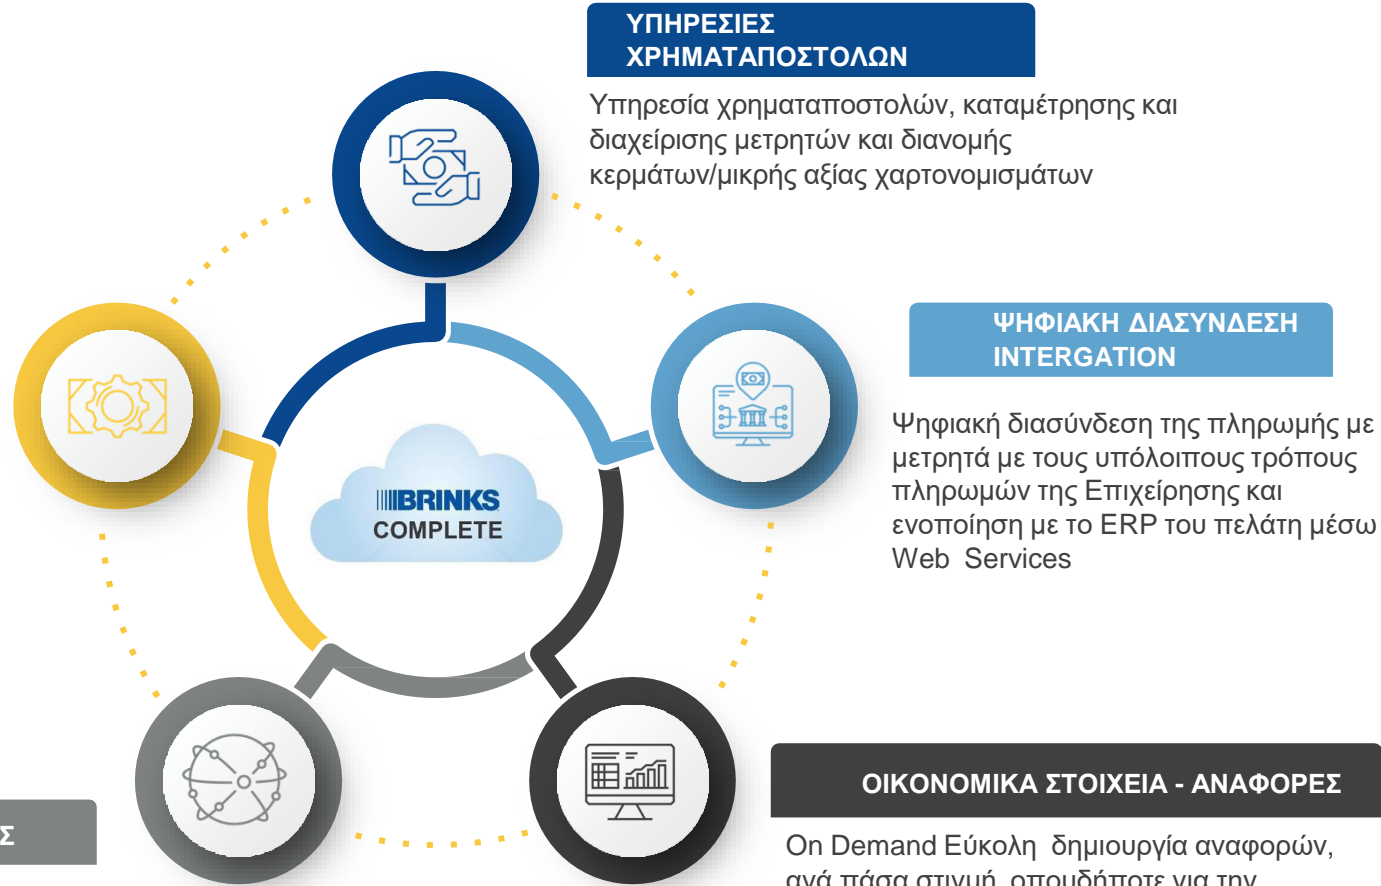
ΥΠΗΡΕΣΙΕΣ ΧΡΗΜΑΤΑΠΟΣΤΟΛΩΝ

Υπηρεσία χρηματαποστολών, καταμέτρησης και διαχείρισης μετρητών και διανομής κερμάτων/μικρής αξίας χαρτονομισμάτων

ΨΗΦΙΑΚΗ ΔΙΑΣΥΝΔΕΣΗ INTERGATION

Ψηφιακή διασύνδεση της πληρωμής με μετρητά με τους υπόλοιπους τρόπους πληρωμών της Επιχείρησης και ενοποίηση με το ERP του πελάτη μέσω Web Services

BRINKS COMPLETE

ΟΙΚΟΝΟΜΙΚΑ ΣΤΟΙΧΕΙΑ - ΑΝΑΦΟΡΕΣ

On Demand Εύκολη δημιουργία αναφορών, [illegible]

Σ